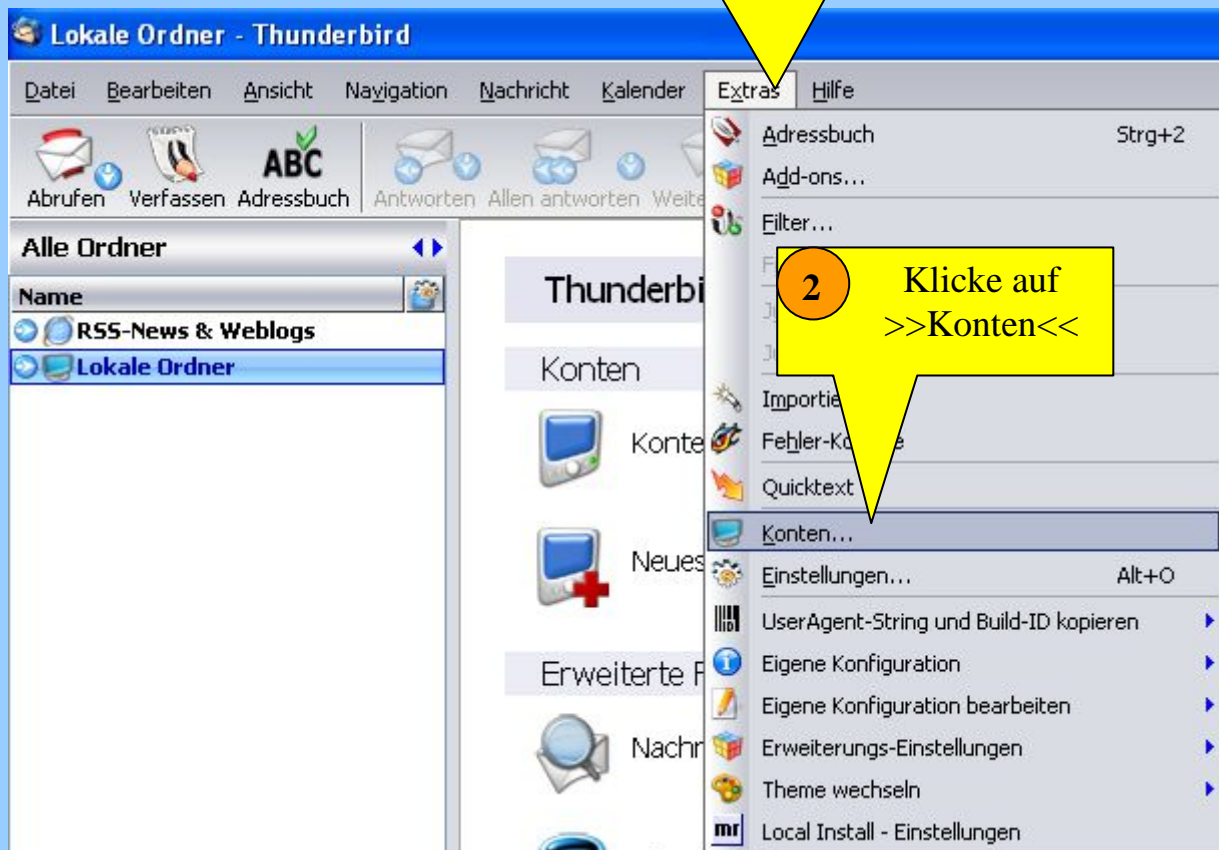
Lokale Ordner - Thunderbird

Datei Bearbeiten Ansicht Navigation Nachricht Kalender Extras Hilfe

Abrufen Verfassen Adressbuch Antworten Allen antworten Weite

Alle Ordner

Name

RSS-News & Weblogs

Lokale Ordner

Thunderbi

Konten

Konte

Neues

Erweiterte F

Nachr

Adressbuch Strg+2
Add-ons...
Filter...
F
J
J
Importie
Fehler-Ko e
Quicktext
Konten...
Einstellungen... Alt+O
UserAgent-String und Build-ID kopieren
Eigene Konfiguration
Eigene Konfiguration bearbeiten
Erweiterungs-Einstellungen
Theme wechseln
Local Install - Einstellungen

2

Klicke auf >>Konten<<